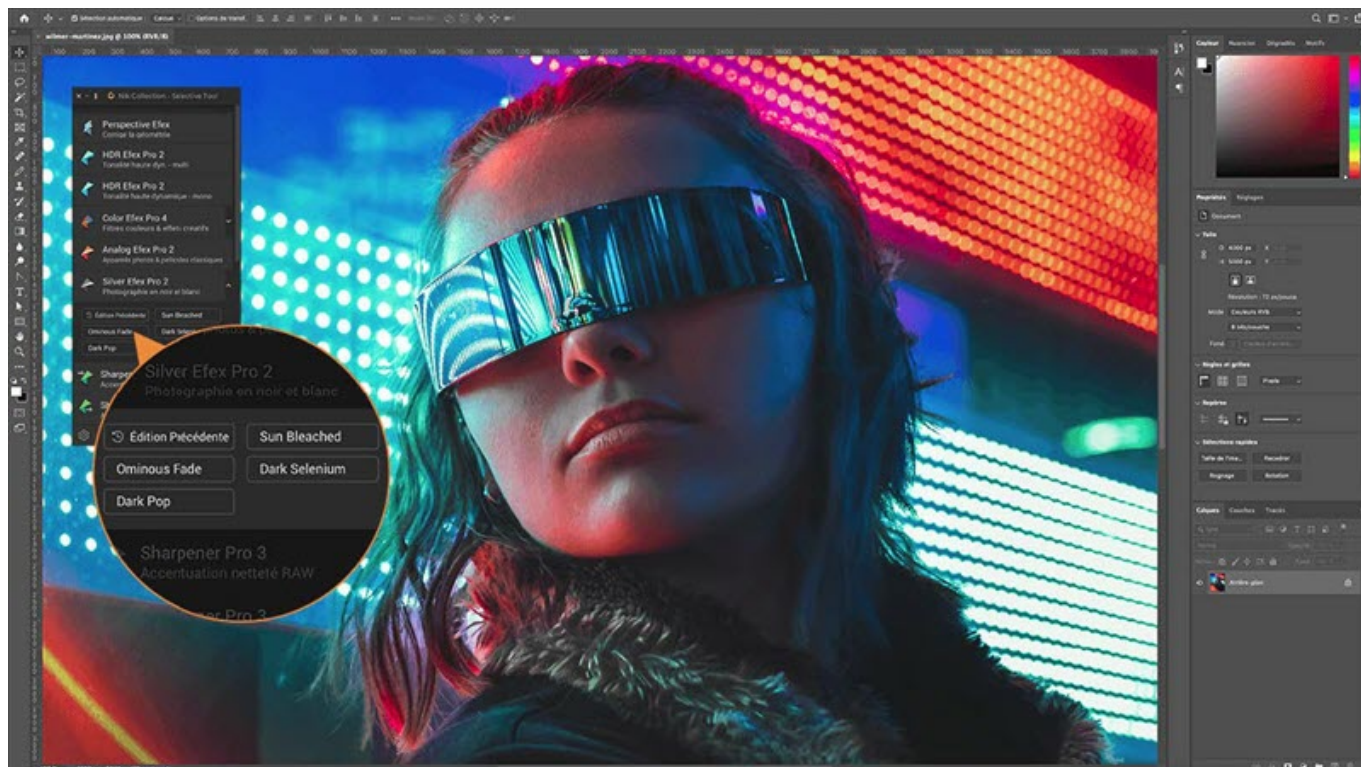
Sélection automatique Calque

wilmer-martinez.jpg @ 100% (RVB/8)

Nik Collection - Selective Tool

Perspective Efex
Corrige la géométrie

HDR Efex Pro 2
Tonalité haute dyn. - multi

HDR Efex Pro 2
Tonalité haute dynamique - mono

Color Efex Pro 4
Filtres couleurs & effets créatifs

Analog Efex Pro 2
Appareils photo & pellicules classiques

Silver Efex Pro 2
Photographie en noir et blanc

Édition Précédente
Sun Bleached
Ominous Fade
Dark Selenium
Dark Pop

Silver Efex Pro 2
Photographie en noir et blanc

Édition Précédente
Sun Bleached
Ominous Fade
Dark Selenium
Dark Pop

Sharpener Pro 3
Accentuation netteté RAW

Couleur Nuancier Dégradés Motifs

Propriétés Réglages

Document

Taille

Résolution : 72 px/pouce

Mode Couleurs RVB

8 bits/couche

Règles et grilles

Repères

Sélections rapides

Recadrer

Rotation

Calques Couches Tracés

Arrière-plan